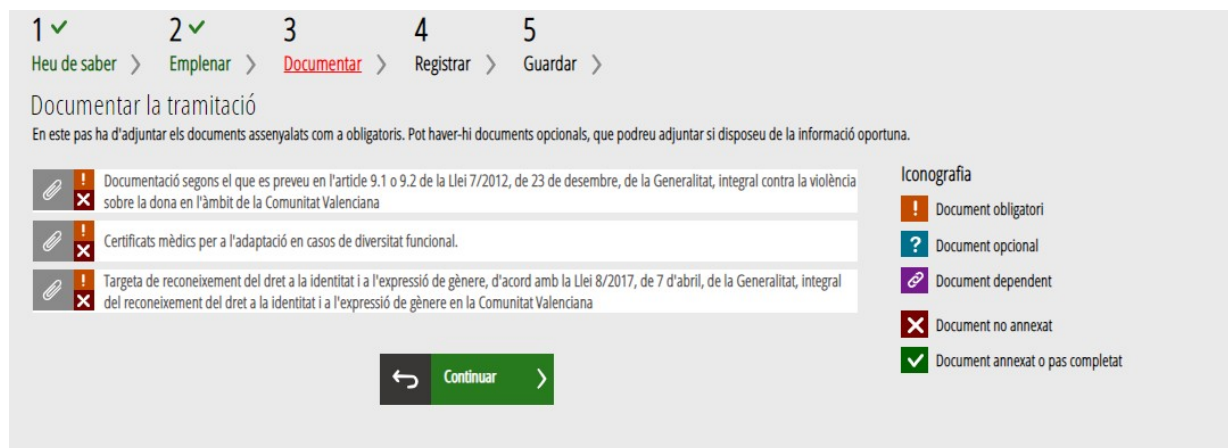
1 ✓
Heu de saber >

2 ✓
Emplenar >

3
Documentar >

4
Registrar >

5
Guardar >

Documentar la tramitació

En este pas ha d'adjuntar els documents assenyalats com a obligatoris. Pot haver-hi documents opcionals, que podreu adjuntar si disposeu de la informació oportuna.

Documentació segons el que es preveu en l'article 9.1 o 9.2 de la Llei 7/2012, de 23 de desembre, de la Generalitat, integral contra la violència sobre la dona en l'àmbit de la Comunitat Valenciana

Certificats mèdics per a l'adaptació en casos de diversitat funcional.

Targeta de reconeixement del dret a la identitat i a l'expressió de gènere, d'acord amb la Llei 8/2017, de 7 d'abril, de la Generalitat, integral del reconeixement del dret a la identitat i a l'expressió de gènere en la Comunitat Valenciana

Continuar

Iconografia
! Document obligatori
? Document opcional
Document dependent
Document no annexat
Document annexat o pas completat